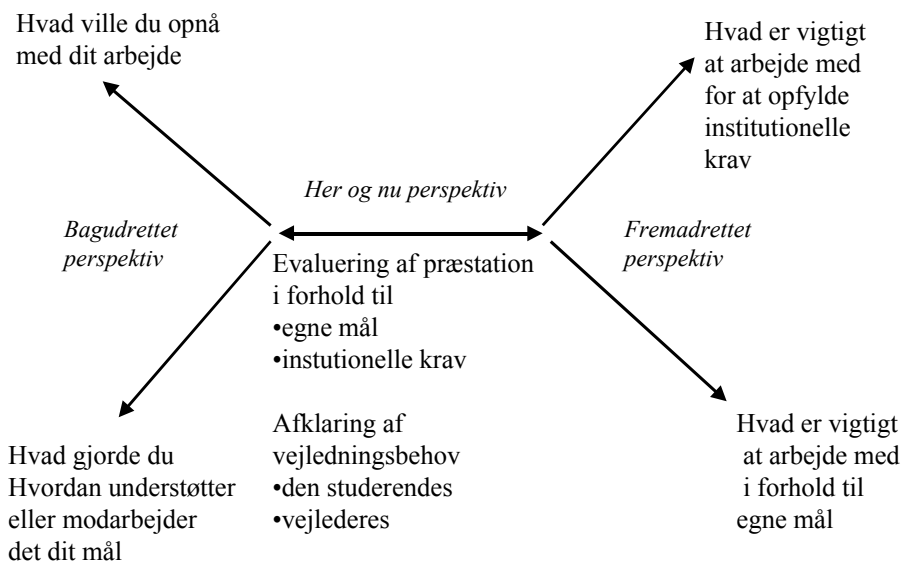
Hvad ville du opnå med dit arbejde

Hvad er vigtigt at arbejde med for at opfylde institutionelle krav

Her og nu perspektiv

Bagudrettet perspektiv

Fremadrettet perspektiv

Evaluering af præstation i forhold til
•egne mål
•instutionelle krav

Afklaring af vejledningsbehov
•den studerendes
•vejlederes

Hvad gjorde du
Hvordan understøtter eller modarbejder det dit mål

Hvad er vigtigt at arbejde med i forhold til egne mål